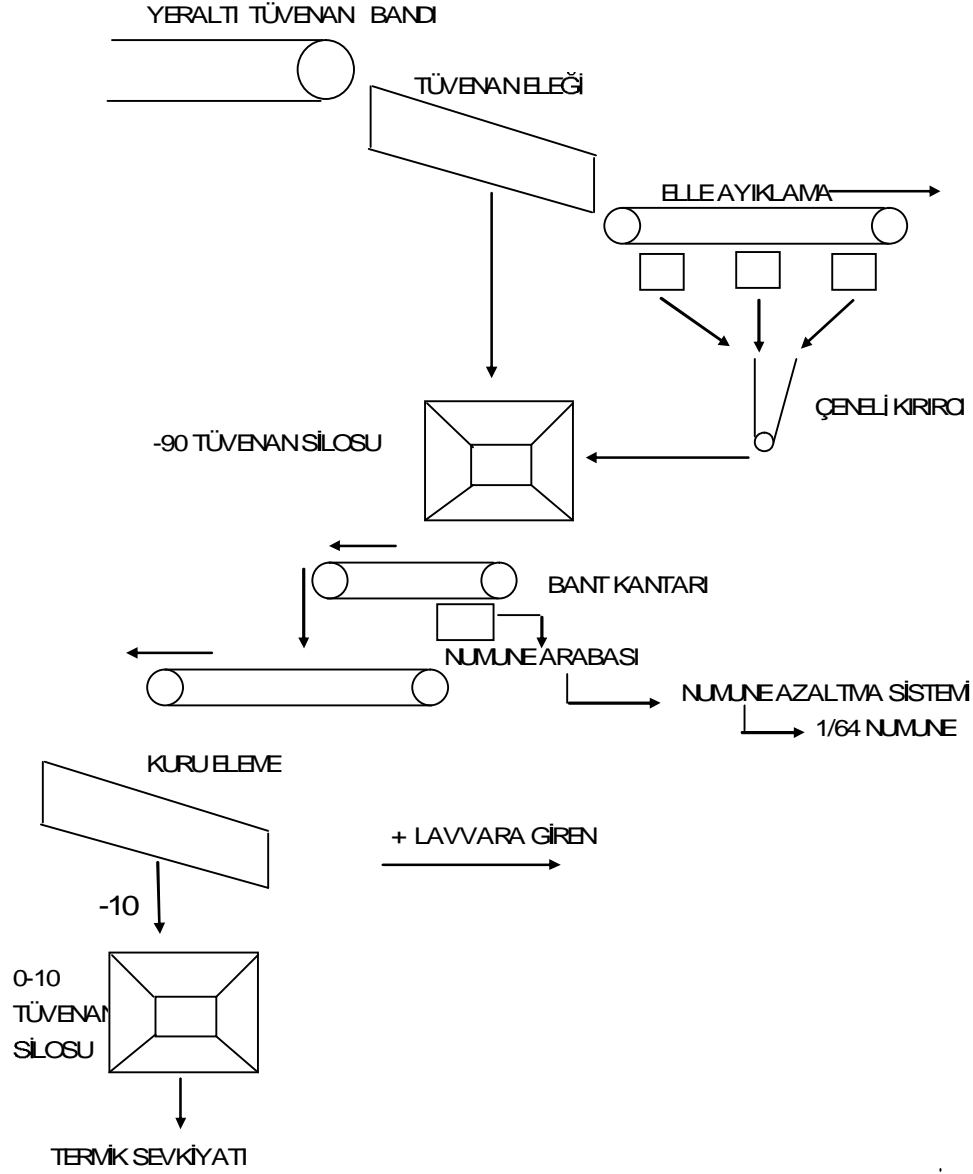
YERALTI TÜVENAN BANDI

TÜVENAN ELEĞİ

ELLE AYIKLAMA

ÇENELİ KIRICI

-90 TÜVENAN SİLOSU

BANT KANTARI

NUMUNE ARABASI

NUMUNE AZALTMA SİSTEMİ

1/64 NUMUNE

KURU ELEME

+ LAVVARA GİREN

-10

0-10 TÜVENAN SİLOSU

TERMİK SEVKİYATI